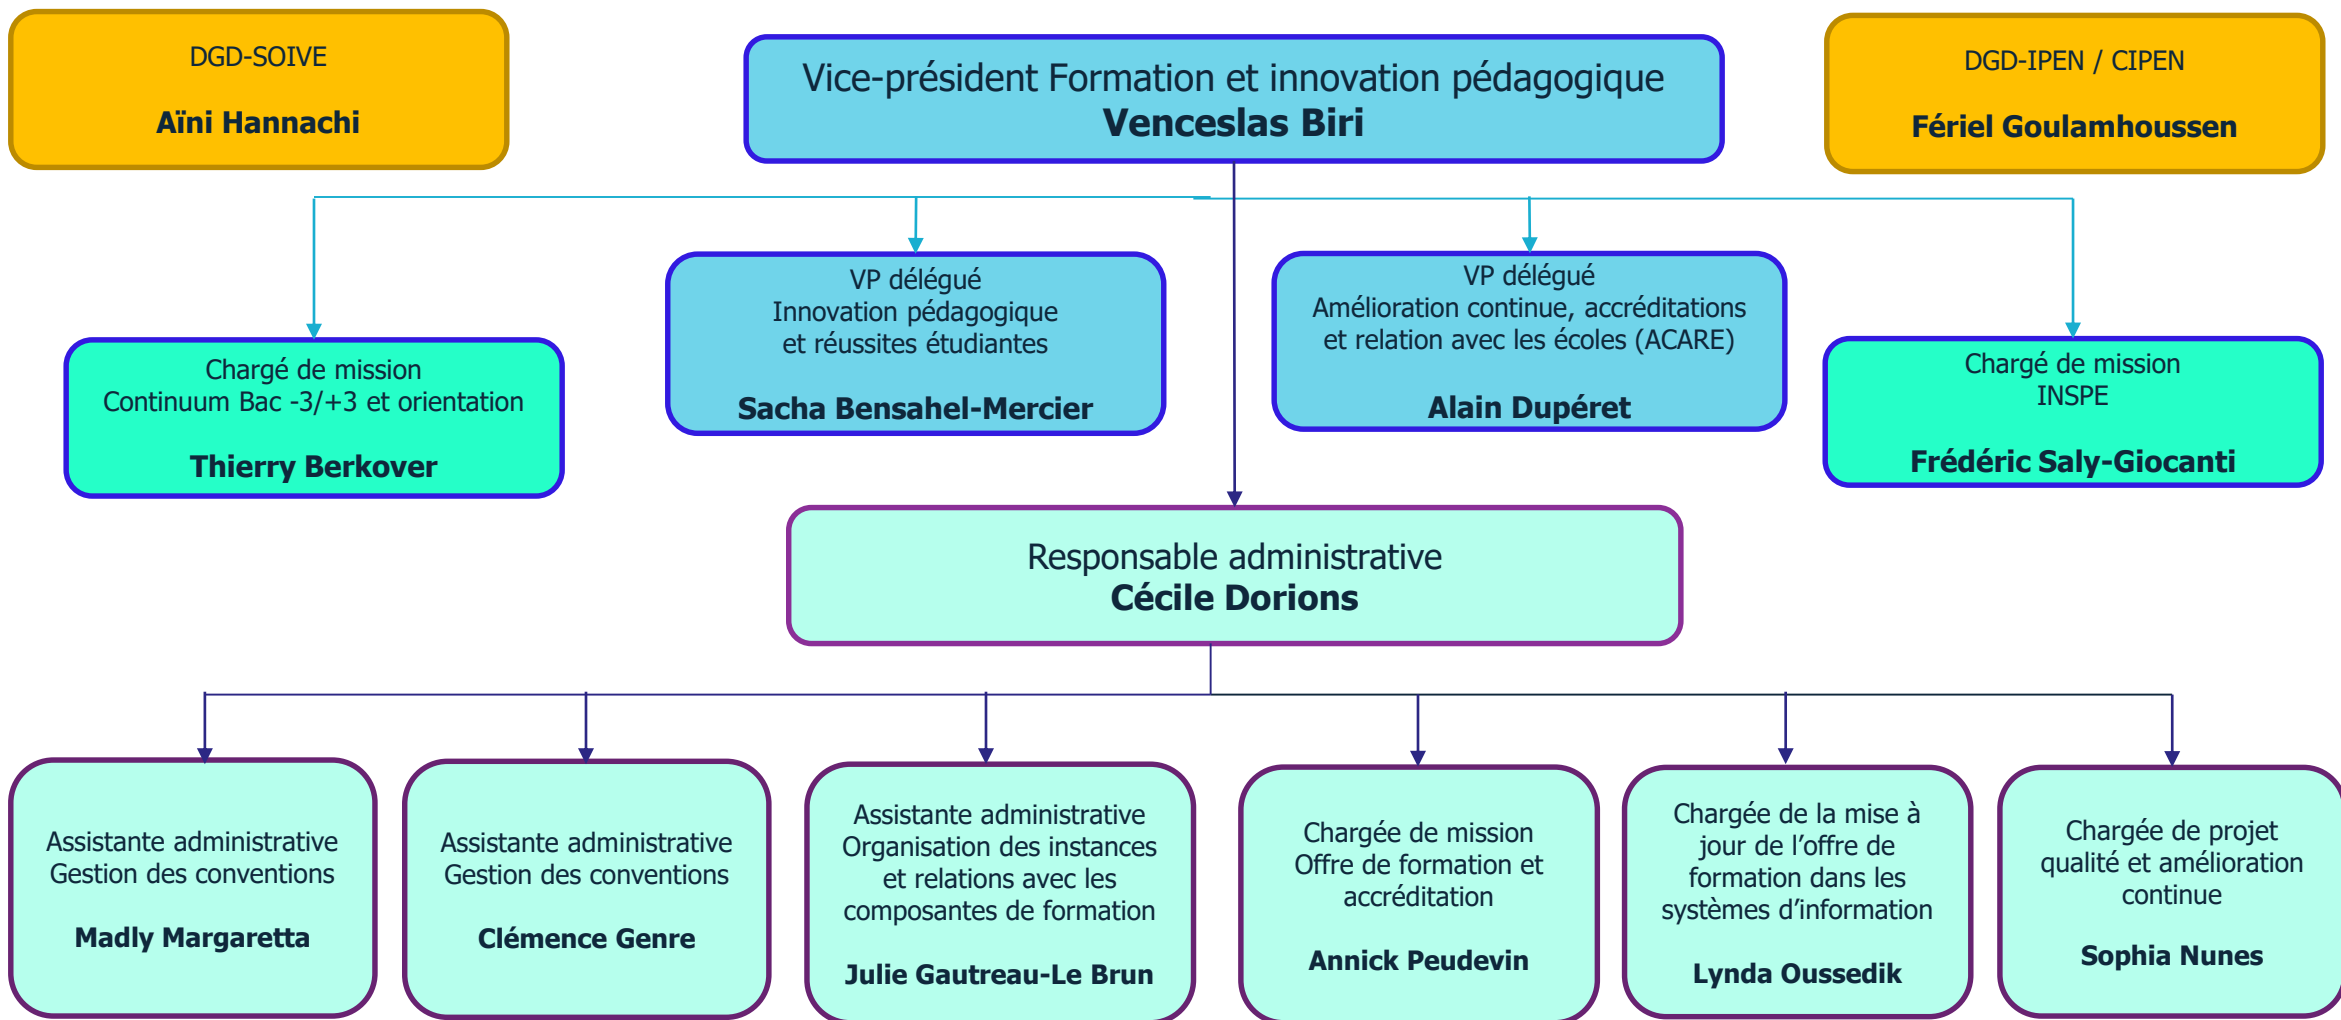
DGD-SOIVE

Aïni Hannachi

Vice-président Formation et innovation pédagogique
Venceslas Biri

DGD-IPEN / CIPEN

Fériel Goulamhoussen

Chargé de mission
Continuum Bac -3/+3 et orientation

Thierry Berkover

VP délégué
Innovation pédagogique et réussites étudiantes

Sacha Bensahel-Mercier

VP délégué
Amélioration continue, accréditations et relation avec les écoles (ACARE)

Alain Dupéret

Chargé de mission
INSPE

Frédéric Saly-Giocanti

Responsable administrative
Cécile Dorions

Assistante administrative
Gestion des conventions

Madly Margaretta

Assistante administrative
Gestion des conventions

Clémence Genre

Assistante administrative
Organisation des instances et relations avec les composantes de formation

Julie Gautreau-Le Brun

Chargée de mission
Offre de formation et accréditation

Annick Peudevin

Chargée de la mise à jour de l'offre de formation dans les systèmes d'information

Lynda Oussedik

Chargée de projet qualité et amélioration continue

Sophia Nunes